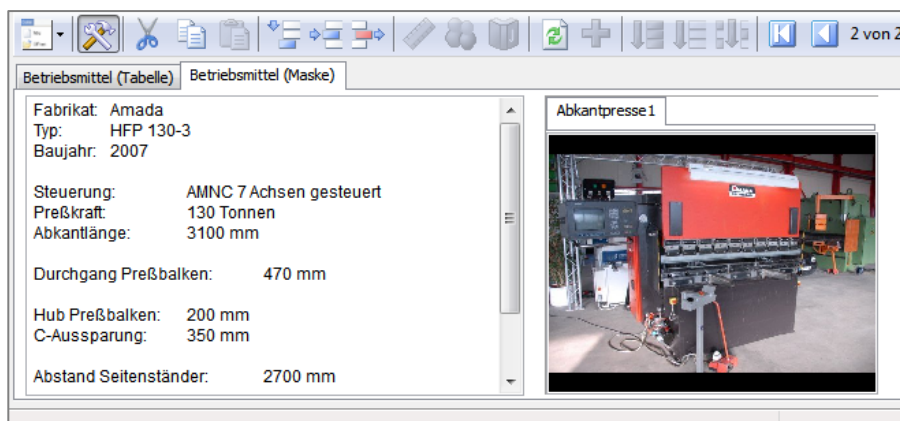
2 von 2

Betriebsmittel (Tabelle) Betriebsmittel (Maske)

Fabrikat: Amada
Typ: HFP 130-3
Baujahr: 2007

Steuerung: AMNC 7 Achsen gesteuert
Preßkraft: 130 Tonnen
Abkantlänge: 3100 mm

Durchgang Preßbalken: 470 mm

Hub Preßbalken: 200 mm
C-Aussparung: 350 mm

Abstand Seitenständer: 2700 mm

Abkantpresse1

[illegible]